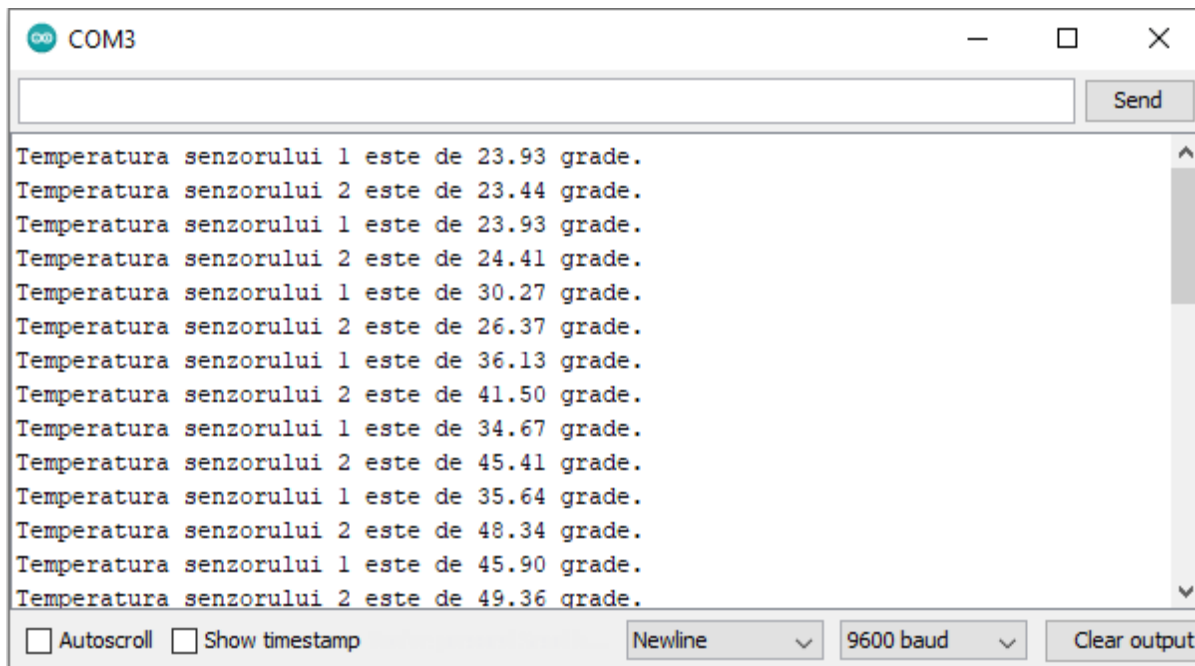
COM3

Send

Temperatura senzorului 1 este de 23.93 grade.
Temperatura senzorului 2 este de 23.44 grade.
Temperatura senzorului 1 este de 23.93 grade.
Temperatura senzorului 2 este de 24.41 grade.
Temperatura senzorului 1 este de 30.27 grade.
Temperatura senzorului 2 este de 26.37 grade.
Temperatura senzorului 1 este de 36.13 grade.
Temperatura senzorului 2 este de 41.50 grade.
Temperatura senzorului 1 este de 34.67 grade.
Temperatura senzorului 2 este de 45.41 grade.
Temperatura senzorului 1 este de 35.64 grade.
Temperatura senzorului 2 este de 48.34 grade.
Temperatura senzorului 1 este de 45.90 grade.
Temperatura senzorului 2 este de 49.36 grade.

Autoscroll Show timestamp Newline 9600 baud Clear output